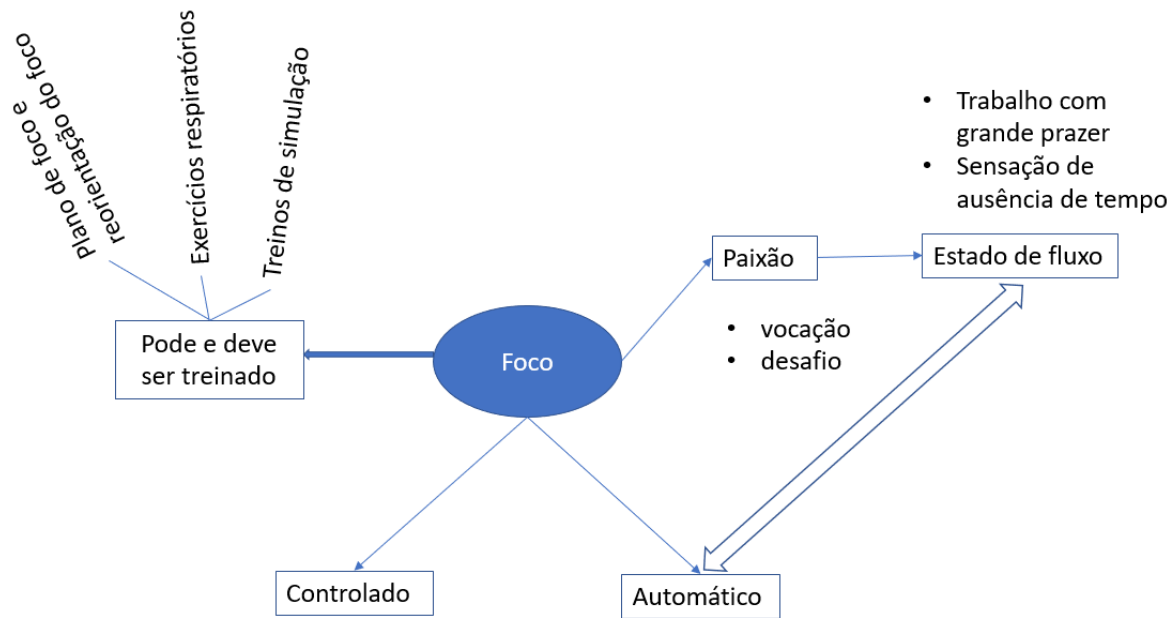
Plano de foco e reorientação do foco

Exercícios respiratórios

Treinos de simulação

Pode e deve ser treinado

Foco

Paixão

Estado de fluxo

- Trabalho com grande prazer
- Sensação de ausência de tempo

- vocação
- desafio

Controlado

Automático